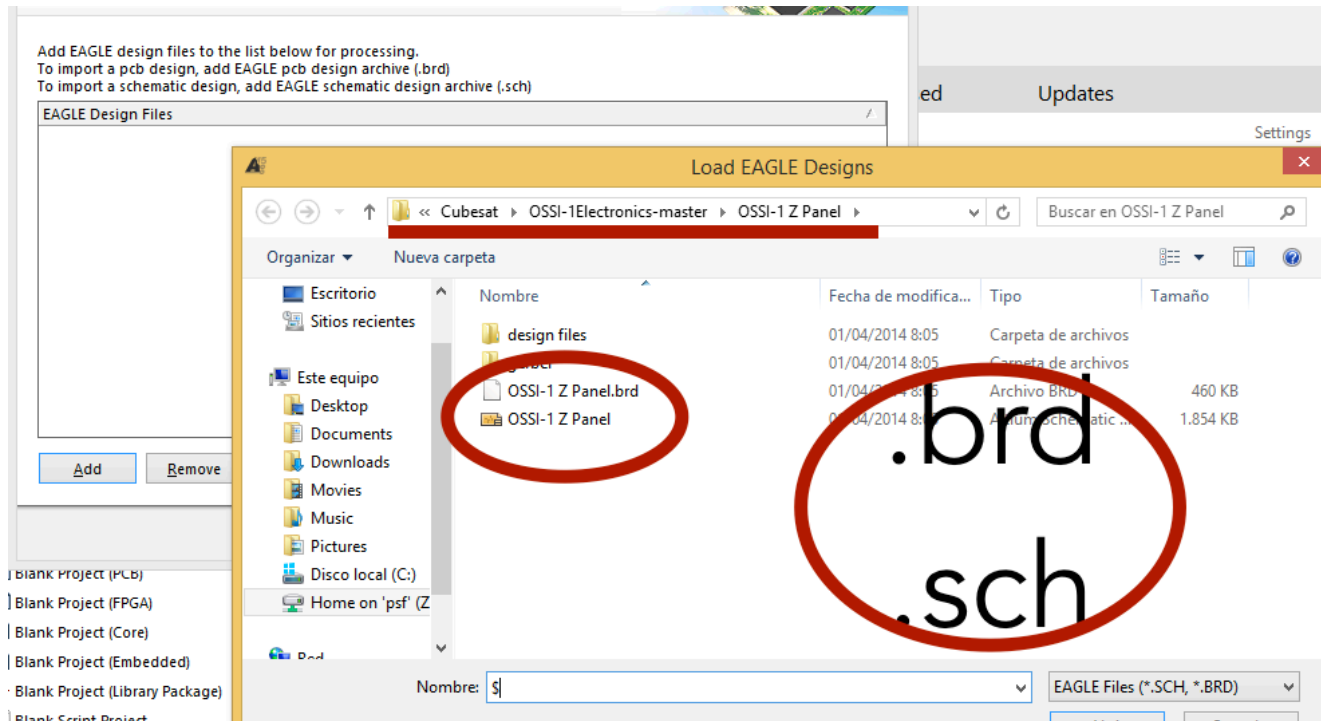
Add EAGLE design files to the list below for processing.
To import a pcb design, add EAGLE pcb design archive (.brd)
To import a schematic design, add EAGLE schematic design archive (.sch)

EAGLE Design Files

Add
Remove

ed
Updates
Settings

Blank Project (PCB)
Blank Project (FPGA)
Blank Project (Core)
Blank Project (Embedded)
Blank Project (Library Package)
Blank Script Project

Load EAGLE Designs

« Cubesat › OSSI-1Electronics-master › OSSI-1 Z Panel ›

Buscar en OSSI-1 Z Panel

Organizar ▾
Nueva carpeta

Escritorio
Sitios recientes
Este equipo
Desktop
Documents
Downloads
Movies
Music
Pictures
Disco local (C:)
Home on 'psf' (Z
Red

| Nombre | Fecha de modifica... | Tipo | Tamaño |
|---|---|---|---|
| design files | 01/04/2014 8:05 | Carpeta de archivos | |
| gerber | 01/04/2014 8:05 | Carpeta de archivos | |
| OSSI-1 Z Panel.brd | 01/04/2014 8:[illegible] | Archivo BRD | 460 KB |
| OSSI-1 Z Panel | 01/04/2014 8:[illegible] | Altium Schematic ... | 1.854 KB |

.brd
.sch

Nombre: $
EAGLE Files (*.SCH, *.BRD)